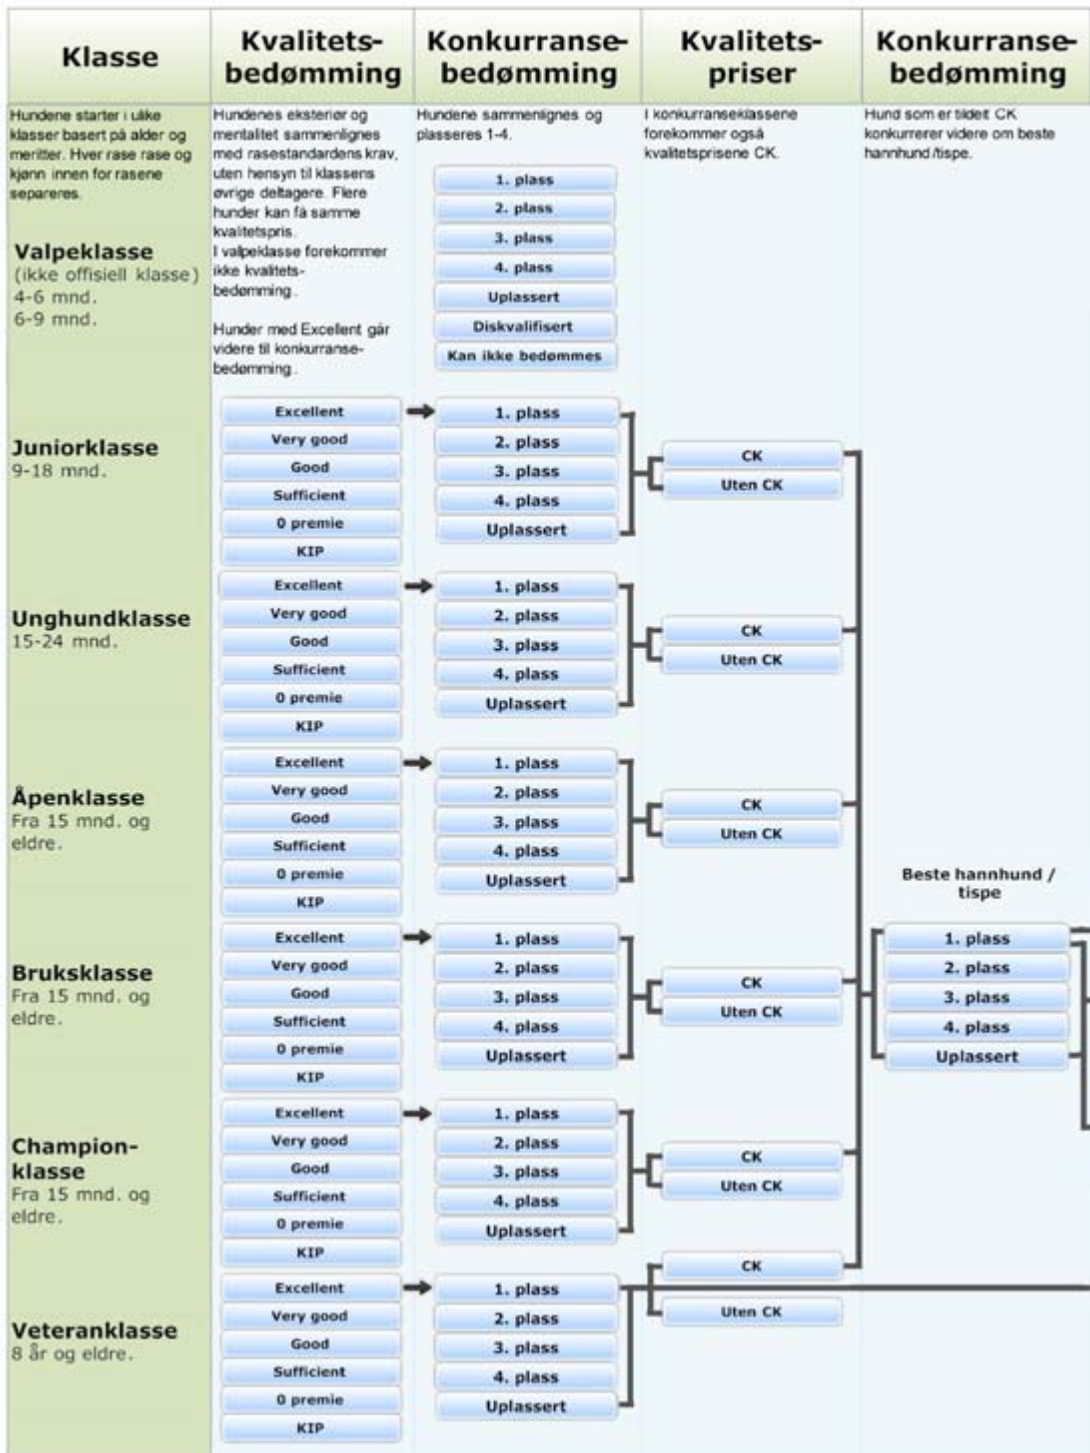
| Klasse | Kvalitets-bedømming | Konkurranse-bedømming | Kvalitets-priser | Konkurranse-bedømming |
|---|---|---|---|---|
| Hundene starter i ulike klasser basert på alder og meritter. Hver rase rase og kjønn innen for rasene separeres. | Hundenes eksteriør og mentalitet sammenlignes med rasestandardens krav, uten hensyn til klassens øvrige deltagere. Flere hunder kan få samme kvalitetspris. I valpeklasse forekommer ikke kvalitets-bedømming. Hunder med Excellent går videre til konkurranse-bedømming. | Hundene sammenlignes og plasseres 1-4. | I konkurranseklassene forekommer også kvalitetsprisene CK. | Hund som er tildelt CK konkurrerer videre om beste hannhund /tispe. |
| Valpeklasse (ikke offisiell klasse) 4-6 mnd. 6-9 mnd. | | 1. plass, 2. plass, 3. plass, 4. plass, Uplassert, Diskvalifisert, Kan ikke bedømmes | | |
| Juniorklasse 9-18 mnd. | Excellent, Very good, Good, Sufficient, 0 premie, KIP | 1. plass, 2. plass, 3. plass, 4. plass, Uplassert | CK, Uten CK | |
| Unghundklasse 15-24 mnd. | Excellent, Very good, Good, Sufficient, 0 premie, KIP | 1. plass, 2. plass, 3. plass, 4. plass, Uplassert | CK, Uten CK | |
| Åpenklasse Fra 15 mnd. og eldre. | Excellent, Very good, Good, Sufficient, 0 premie, KIP | 1. plass, 2. plass, 3. plass, 4. plass, Uplassert | CK, Uten CK | Beste hannhund / tispe |
| Bruksklasse Fra 15 mnd. og eldre. | Excellent, Very good, Good, Sufficient, 0 premie, KIP | 1. plass, 2. plass, 3. plass, 4. plass, Uplassert | CK, Uten CK | 1. plass, 2. plass, 3. plass, 4. plass, Uplassert |
| Champion-klasse Fra 15 mnd. og eldre. | Excellent, Very good, Good, Sufficient, 0 premie, KIP | 1. plass, 2. plass, 3. plass, 4. plass, Uplassert | CK, Uten CK | |
| Veteranklasse 8 år og eldre. | Excellent, Very good, Good, Sufficient, 0 premie, KIP | 1. plass, 2. plass, 3. plass, 4. plass, Uplassert | CK, Uten CK | |